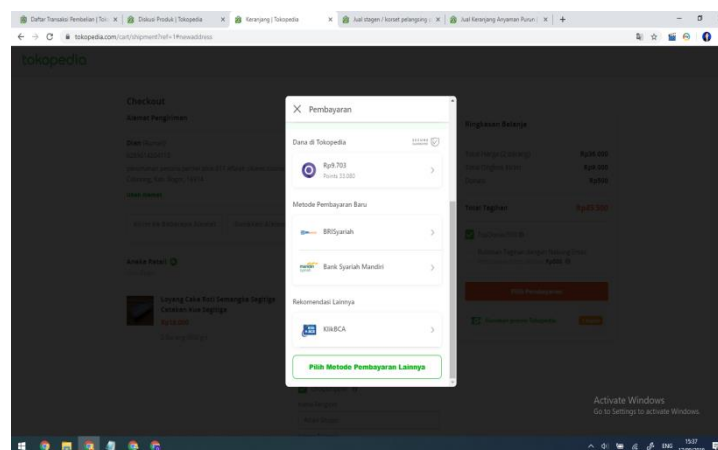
Daftar Transaksi Pembelian | Tok | Diskusi Produk | Tokopedia | Keranjang | Tokopedia | Jual stagen / korset pelangsing | Jual Keranjang Anyaman Purun |

tokopedia.com/cart/shipment?ref=1#newaddress

tokopedia

Checkout

Alamat Pengiriman

Ringkasan Belanja

× Pembayaran

Dana di Tokopedia

Rp9.703

Points 33.592

Metode Pembayaran Baru

BRISyariah

Bank Syariah Mandiri

Rekomendasi Lainnya

KlikBCA

Pilih Metode Pembayaran Lainnya

Total Tagihan

Pilih Pembayaran

Activate Windows
Go to Settings to activate Windows.

ENG 15:37